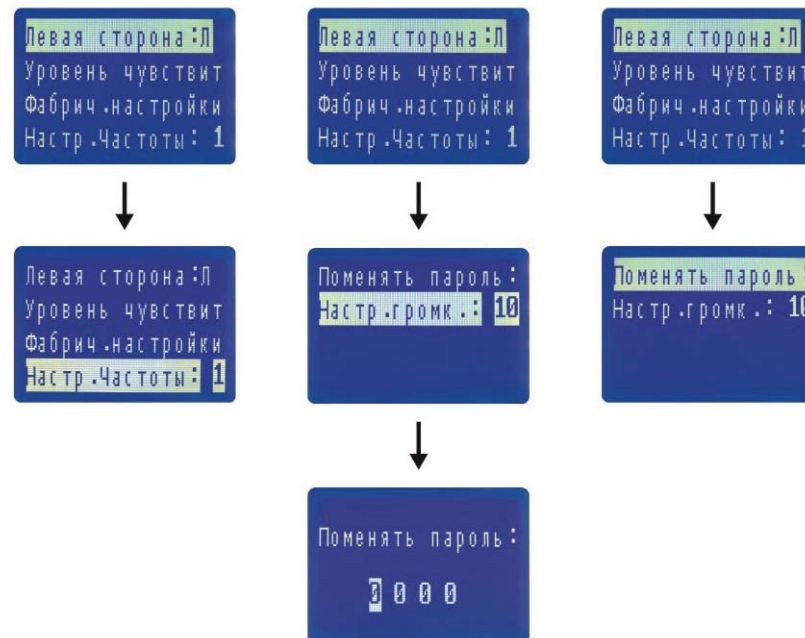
Левая сторона:Л
Уровень чувствит
Фабрич.настройки
Настр.Частоты: 1

Левая сторона:Л
Уровень чувствит
Фабрич.настройки
Настр.Частоты: 1

Левая сторона:Л
Уровень чувствит
Фабрич.настройки
Настр.Частоты: 1

Поменять пароль:
Настр.громк.: 10

Поменять пароль:
0 0 0 0

Левая сторона:Л
Уровень чувствит
Фабрич.настройки
Настр.Частоты: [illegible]

Поменять пароль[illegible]
Настр.громк.: 1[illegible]